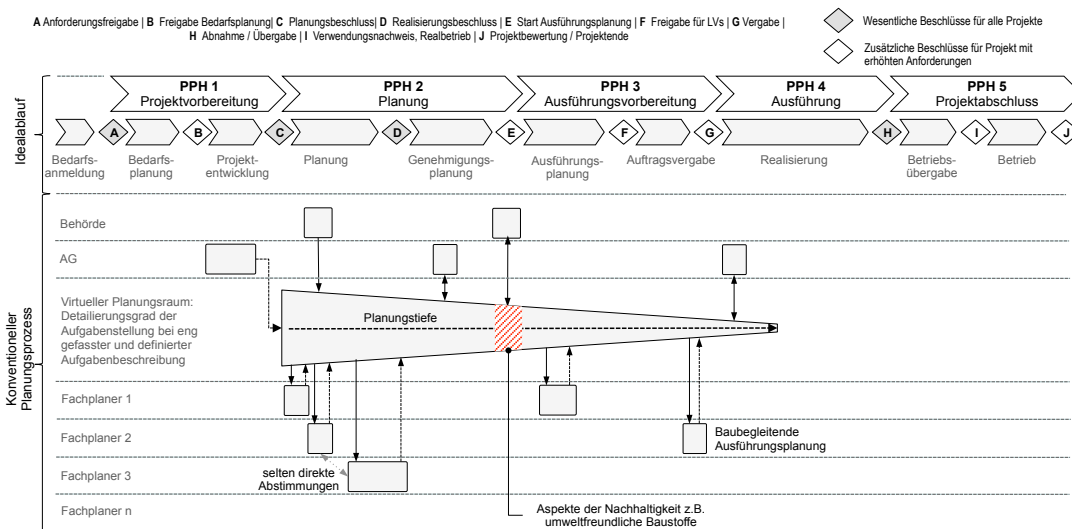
**A** Anforderungsfreigabe | **B** Freigabe Bedarfsplanung| **C** Planungsbeschluss| **D** Realisierungsbeschluss | **E** Start Ausführungsplanung | **F** Freigabe für LVs | **G** Vergabe | **H** Abnahme / Übergabe | **I** Verwendungsnachweis, Realbetrieb | **J** Projektbewertung / Projektende

Wesentliche Beschlüsse für alle Projekte

Zusätzliche Beschlüsse für Projekt mit erhöhten Anforderungen

Idealablauf

**PPH 1**
Projektvorbereitung

**PPH 2**
Planung

**PPH 3**
Ausführungsvorbereitung

**PPH 4**
Ausführung

**PPH 5**
Projektabschluss

A B C D E F G H I J

Bedarfsanmeldung

Bedarfsplanung

Projektentwicklung

Planung

Genehmigungsplanung

Ausführungsplanung

Auftragsvergabe

Realisierung

Betriebsübergabe

Betrieb

Konventioneller Planungsprozess

Behörde

AG

Virtueller Planungsraum: Detailierungsgrad der Aufgabenstellung bei eng gefasster und definierter Aufgabenbeschreibung

Planungstiefe

Fachplaner 1

Fachplaner 2

Baubegleitende Ausführungsplanung

Fachplaner 3

selten direkte Abstimmungen

Fachplaner n

Aspekte der Nachhaltigkeit z.B. umweltfreundliche Baustoffe